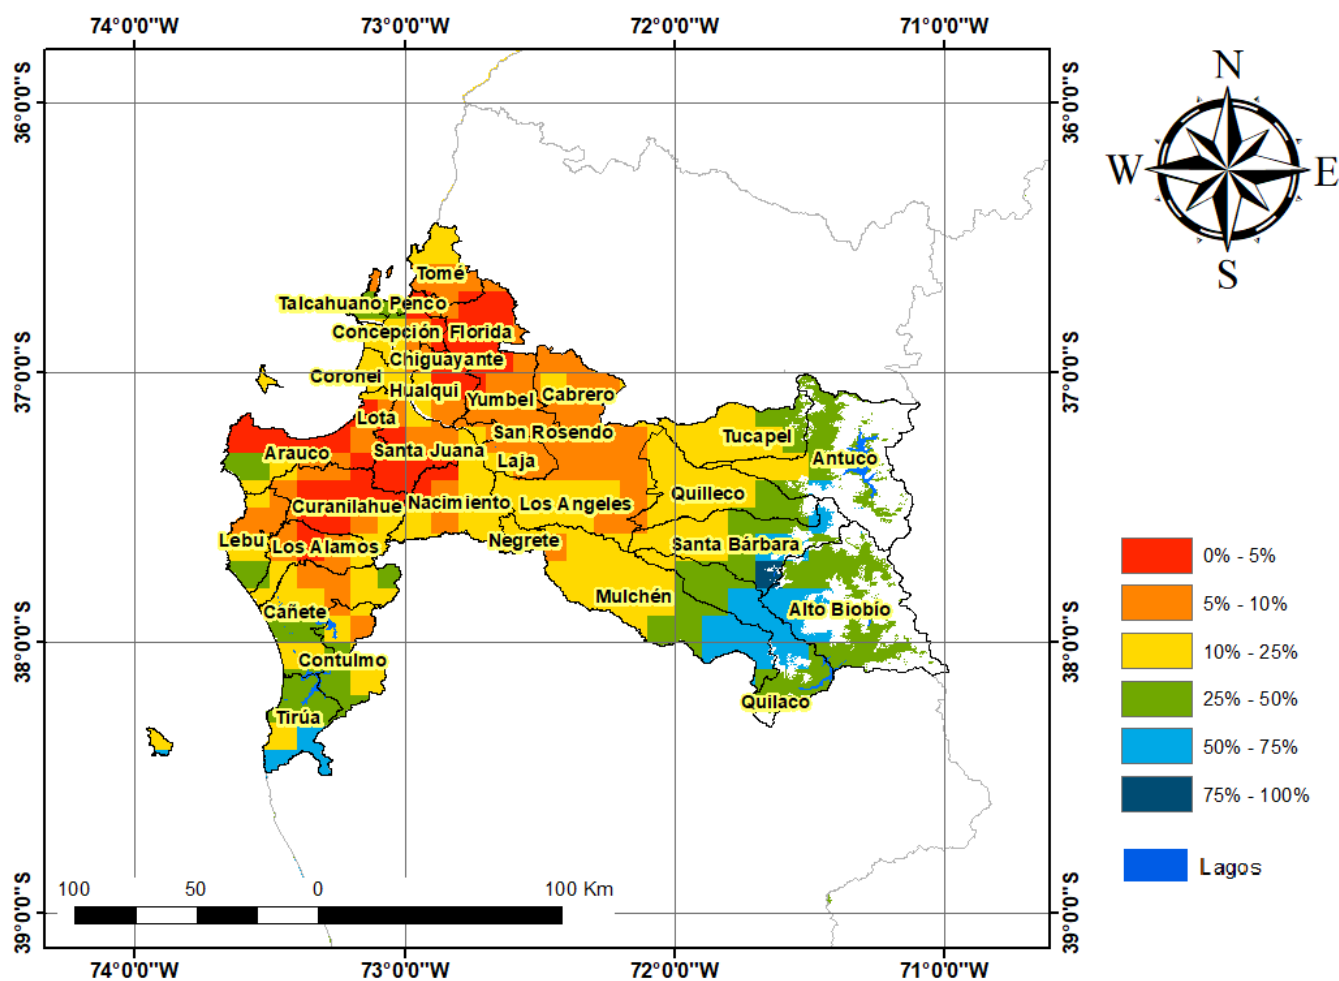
74°0'0"W 73°0'0"W 72°0'0"W 71°0'0"W

36°0'0"S 37°0'0"S 38°0'0"S 39°0'0"S

N
W E
S

Tomé
Talcahuano Penco
Concepción Florida
Chiguayante
Coronel
Hualqui
Yumbel Cabrero
Lota
San Rosendo
Tucapel
Arauco
Santa Juana
Laja
Antuco
Quilleco
Curanilahue Nacimiento Los Angeles
Lebu
Los Alamos
Negrete
Santa Bárbara
Mulchén
Cañete
Alto Biobio
Contulmo
Quilaco
Tirúa

0% - 5%
5% - 10%
10% - 25%
25% - 50%
50% - 75%
75% - 100%

Lagos

100 50 0 100 Km

74°0'0"W 73°0'0"W 72°0'0"W 71°0'0"W

36°0'0"S 37°0'0"S 38°0'0"S 39°0'0"S